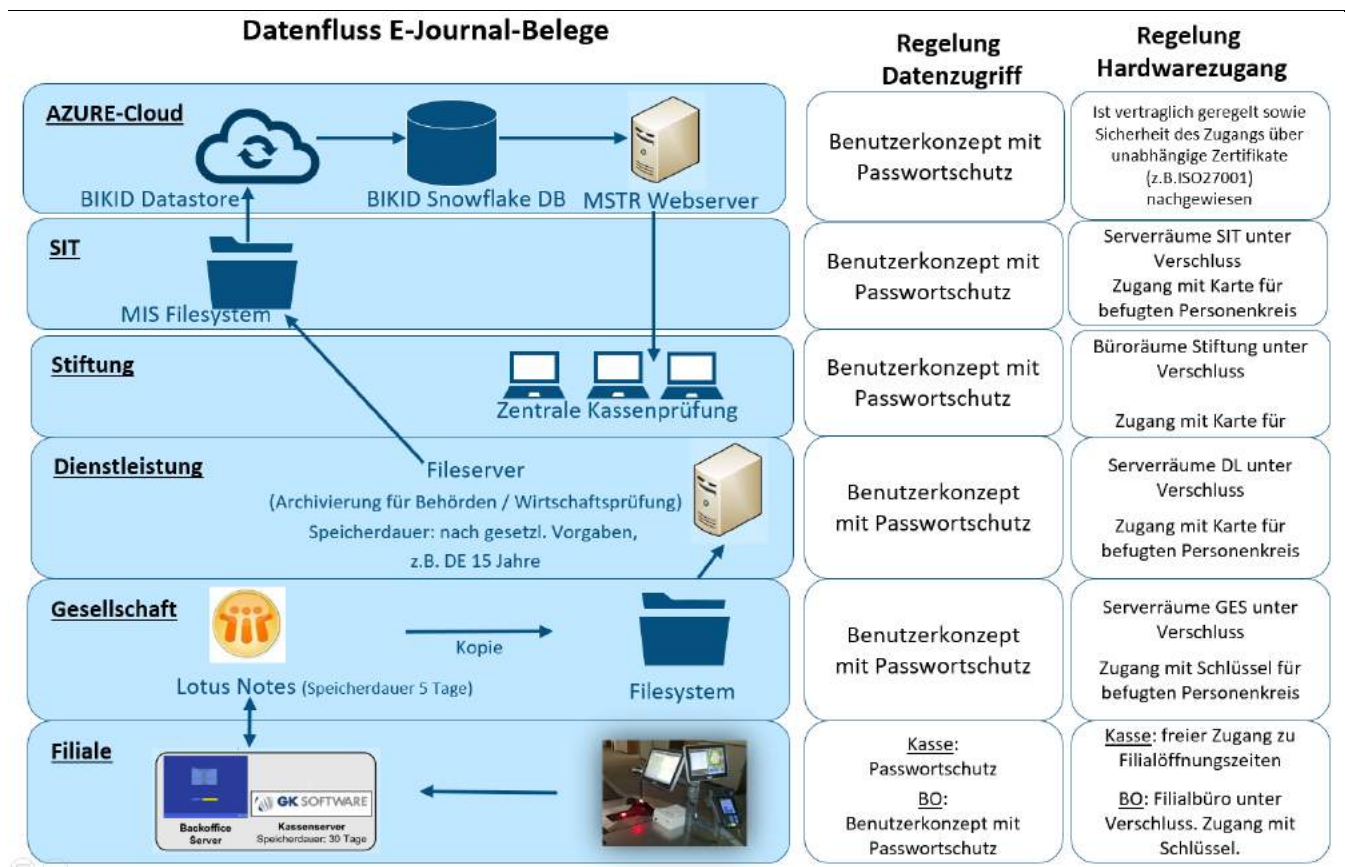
Datenfluss E-Journal-Belege

Regelung Datenzugriff

Regelung Hardwarezugang

AZURE-Cloud

BIKID Datastore

BIKID Snowflake DB

MSTR Webserver

Benutzerkonzept mit Passwortschutz

Ist vertraglich geregelt sowie Sicherheit des Zugangs über unabhängige Zertifikate (z.B.ISO27001) nachgewiesen

SIT

MIS Filesystem

Benutzerkonzept mit Passwortschutz

Serverräume SIT unter Verschluss
Zugang mit Karte für befugten Personenkreis

Stiftung

Zentrale Kassenprüfung

Benutzerkonzept mit Passwortschutz

Büroräume Stiftung unter Verschluss

Zugang mit Karte für

Dienstleistung

Fileserver
(Archivierung für Behörden / Wirtschaftsprüfung)
Speicherdauer: nach gesetzl. Vorgaben, z.B. DE 15 Jahre

Benutzerkonzept mit Passwortschutz

Serverräume DL unter Verschluss

Zugang mit Karte für befugten Personenkreis

Gesellschaft

Kopie

Lotus Notes (Speicherdauer 5 Tage)

Filesystem

Benutzerkonzept mit Passwortschutz

Serverräume GES unter Verschluss

Zugang mit Schlüssel für befugten Personenkreis

Filiale

Backoffice Server

GK SOFTWARE

Kassenserver
Speicherdauer: 30 Tage

Kasse:
Passwortschutz
BO:
Benutzerkonzept mit Passwortschutz

Kasse: freier Zugang zu Filialöffnungszeiten

BO: Filialbüro unter Verschluss. Zugang mit Schlüssel.